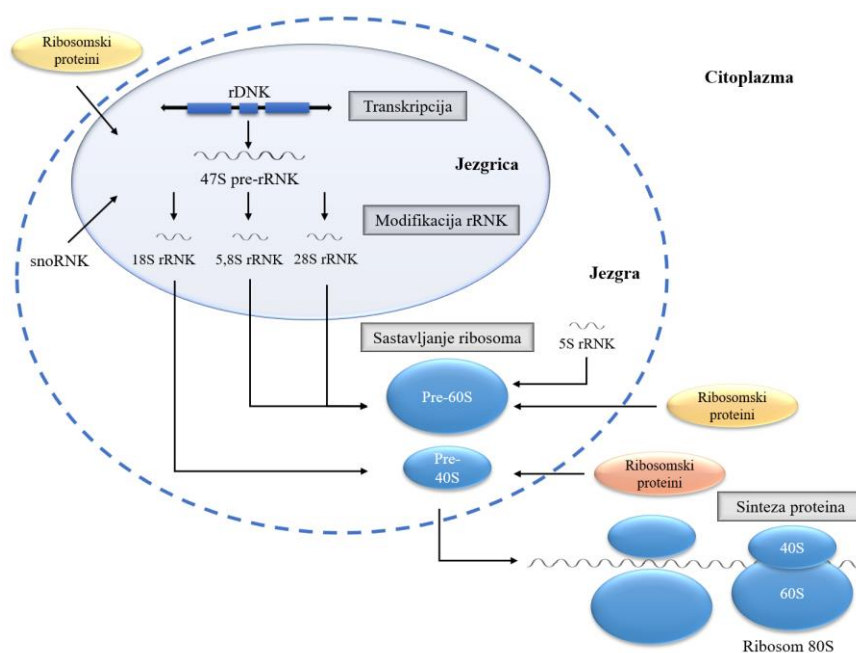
Ribosomski proteini

Citoplazma

rDNK

Transkripcija

47S pre-rRNK

Jezgrica

Modifikacija rRNK

snoRNK

18S rRNK

5,8S rRNK

28S rRNK

Jezgra

Sastavljanje ribosoma

5S rRNK

Pre-60S

Ribosomski proteini

Pre-40S

Ribosomski proteini

Sinteza proteina

40S

60S

Ribosom 80S